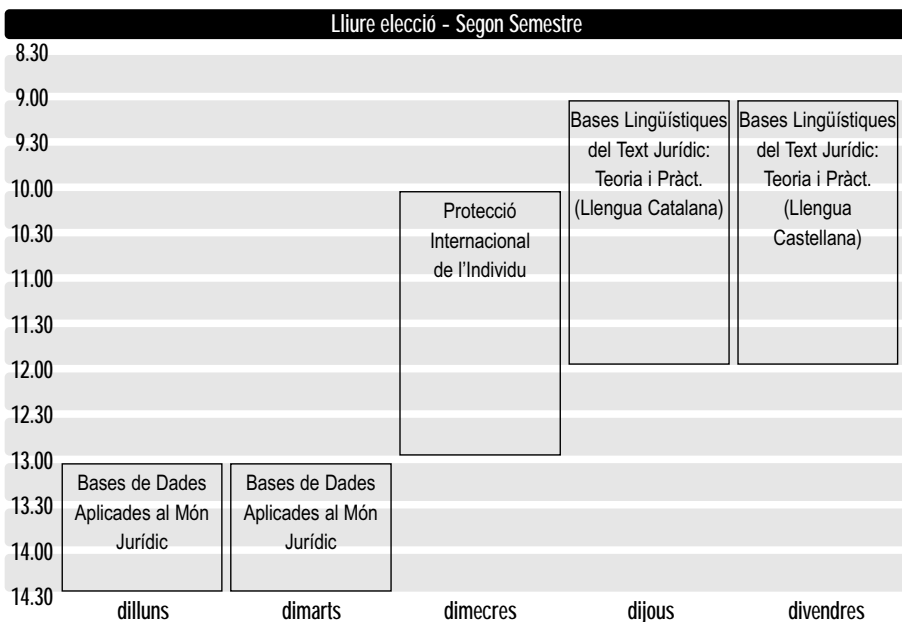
Lliure elecció - Segon Semestre

8.30
9.00
9.30
10.00
10.30
11.00
11.30
12.00
12.30
13.00
13.30
14.00
14.30

Bases Lingüístiques del Text Jurídic: Teoria i Pràct. (Llengua Catalana)

Bases Lingüístiques del Text Jurídic: Teoria i Pràct. (Llengua Castellana)

Protecció Internacional de l'Individu

Bases de Dades Aplicades al Món Jurídic

Bases de Dades Aplicades al Món Jurídic

dilluns dimarts dimecres dijous divendres